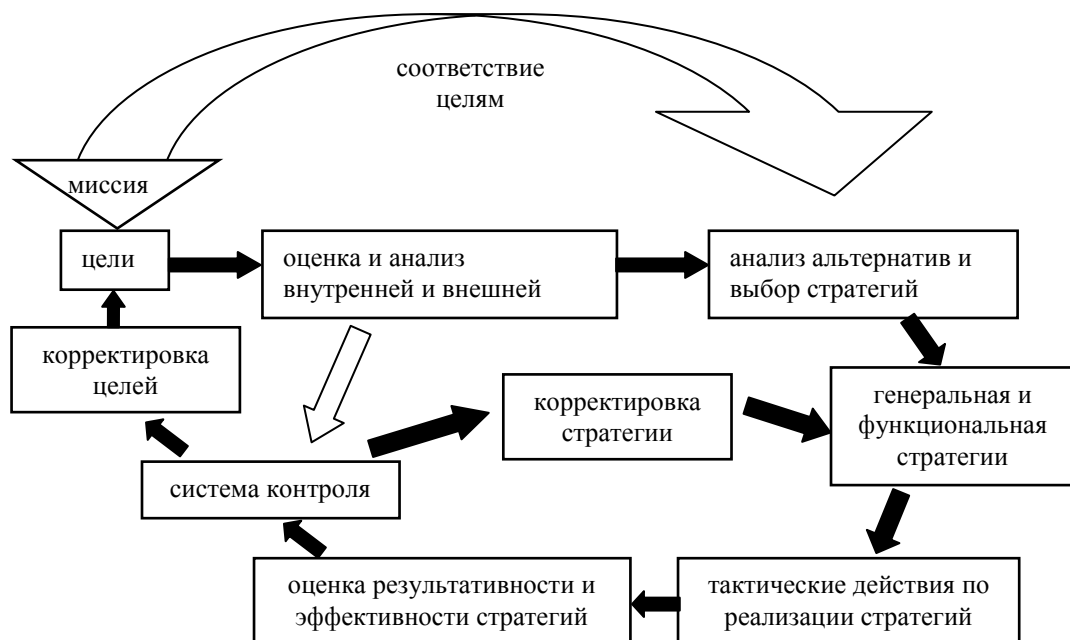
соответствие целям

миссия

цели

оценка и анализ внутренней и внешней

анализ альтернатив и выбор стратегий

корректировка целей

корректировка стратегии

генеральная и функциональная стратегии

система контроля

оценка результативности и эффективности стратегий

тактические действия по реализации стратегий